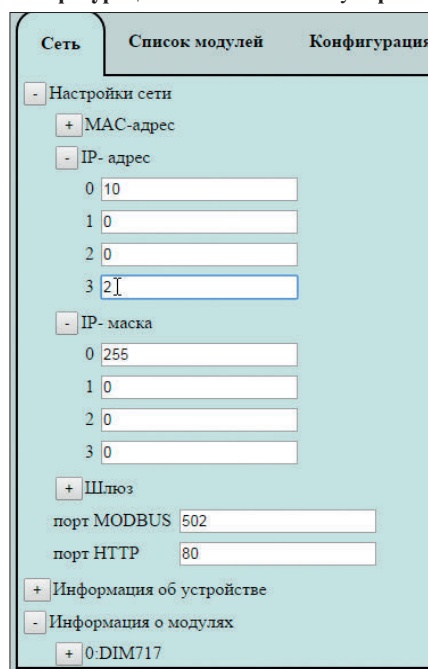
Сеть
Список модулей
Конфигурация

- Настройки сети
+ MAC-адрес
- IP- адрес
0 10
1 0
2 0
3 2
- IP- маска
0 255
1 0
2 0
3 0
+ Шлюз
порт MODBUS 502
порт HTTP 80
+ Информация об устройстве
- Информация о модулях
+ 0:DIM717